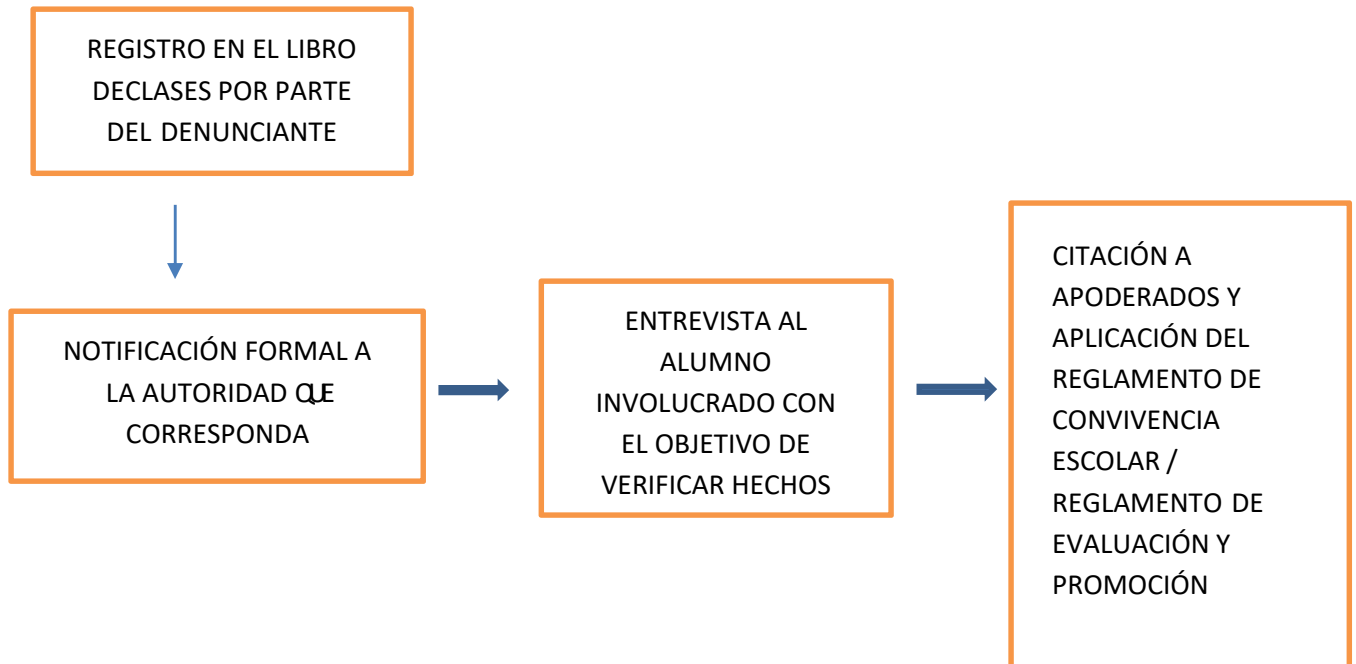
REGISTRO EN EL LIBRO DECLASES POR PARTE DEL DENUNCIANTE

NOTIFICACIÓN FORMAL A LA AUTORIDAD QUE CORRESPONDA

ENTREVISTA AL ALUMNO INVOLUCRADO CON EL OBJETIVO DE VERIFICAR HECHOS

CITACIÓN A APODERADOS Y APLICACIÓN DEL REGLAMENTO DE CONVIVENCIA ESCOLAR / REGLAMENTO DE EVALUACIÓN Y PROMOCIÓN